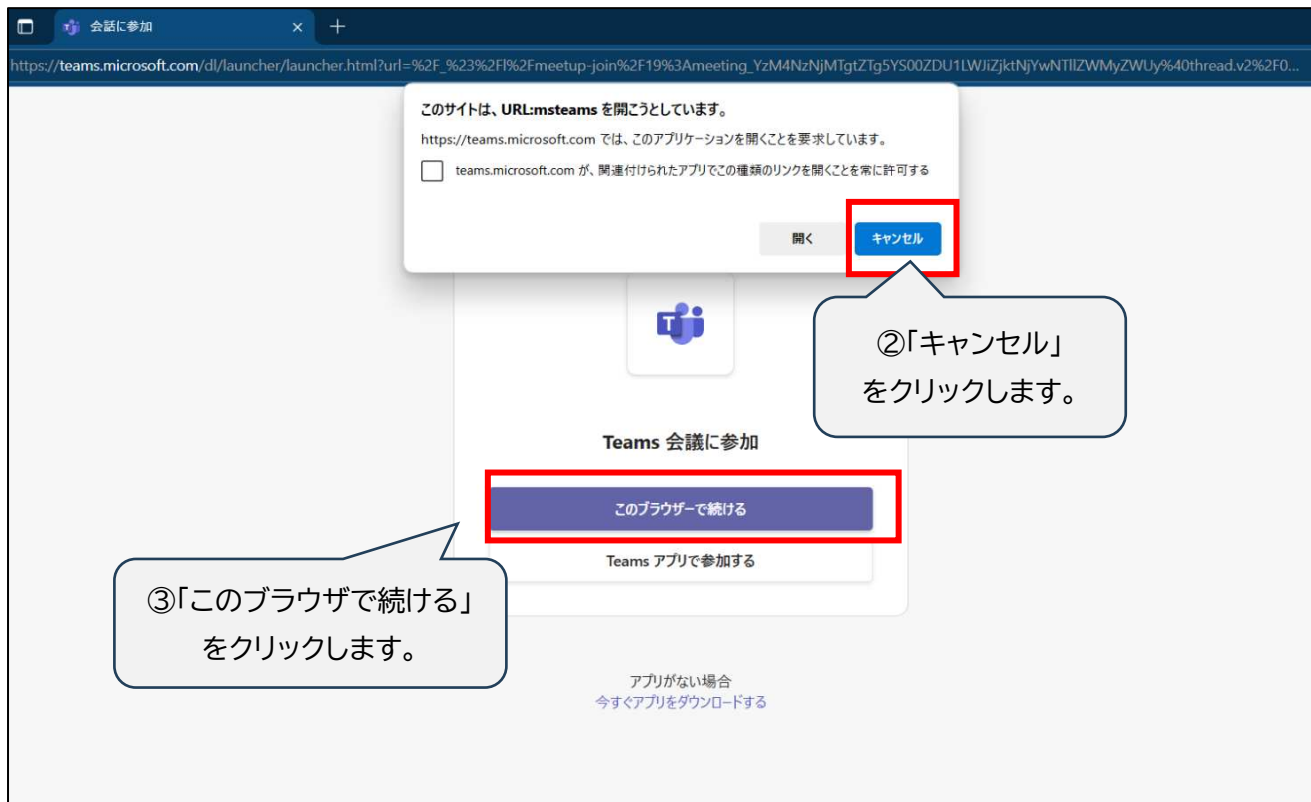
会話に参加

https://teams.microsoft.com/dl/launcher/launcher.html?url=%2F_%23%2Fl%2Fmeetup-join%2F19%3Ameeting_YzM4NzNjMTgtZTg5YS00ZDU1LWJiZjktNjYwNTllZWMyZWUy%40thread.v2%2F0...

このサイトは、URL:msteams を開こうとしています。

https://teams.microsoft.com では、このアプリケーションを開くことを要求しています。

teams.microsoft.com が、関連付けられたアプリでこの種類のリンクを開くことを常に許可する

開く

キャンセル

②「キャンセル」をクリックします。

Teams 会議に参加

このブラウザーで続ける

Teams アプリで参加する

③「このブラウザで続ける」をクリックします。

アプリがない場合
今すぐアプリをダウンロードする